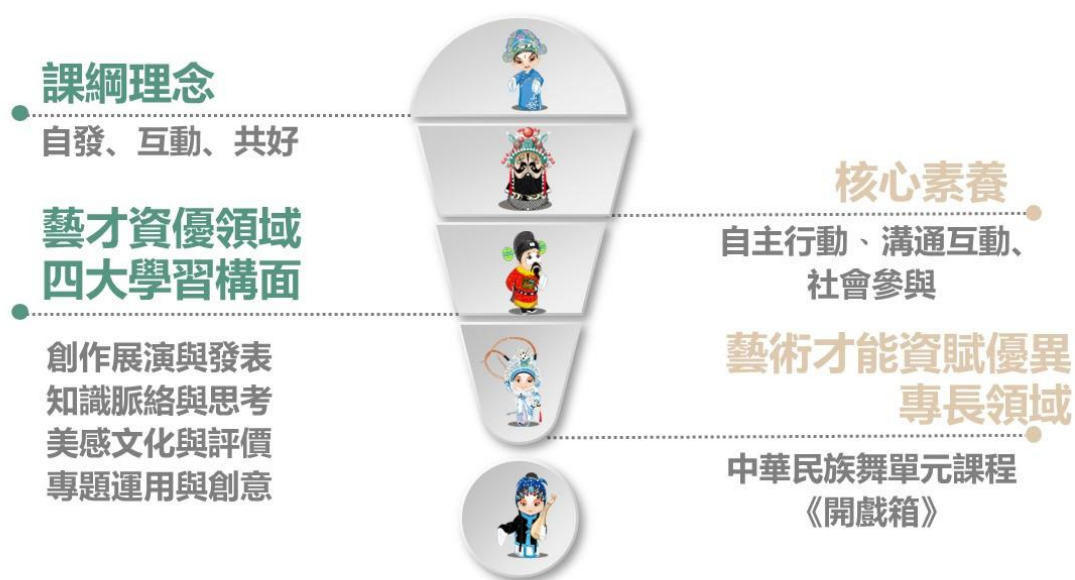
課綱理念
自發、互動、共好

核心素養
自主行動、溝通互動、社會參與

藝才資優領域
四大學習構面

創作展演與發表
知識脈絡與思考
美感文化與評價
專題運用與創意

藝術才能資賦優異
專長領域

中華民族舞單元課程
《開戲箱》